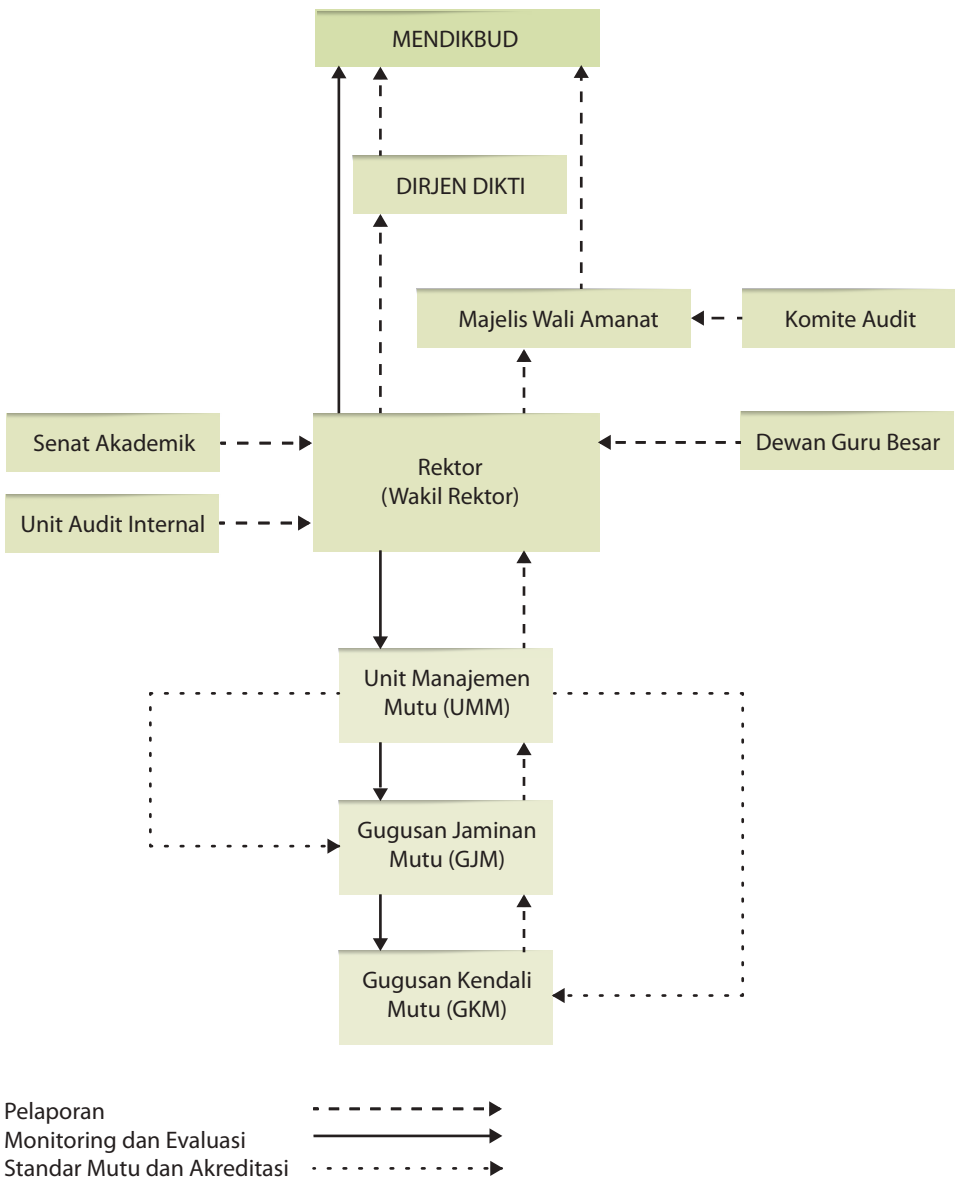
MENDIKBUD

DIRJEN DIKTI

Majelis Wali Amanat

Komite Audit

Senat Akademik

Rektor
(Wakil Rektor)

Dewan Guru Besar

Unit Audit Internal

Unit Manajemen Mutu (UMM)

Gugusan Jaminan Mutu (GJM)

Gugusan Kendali Mutu (GKM)

Pelaporan
Monitoring dan Evaluasi
Standar Mutu dan Akreditasi